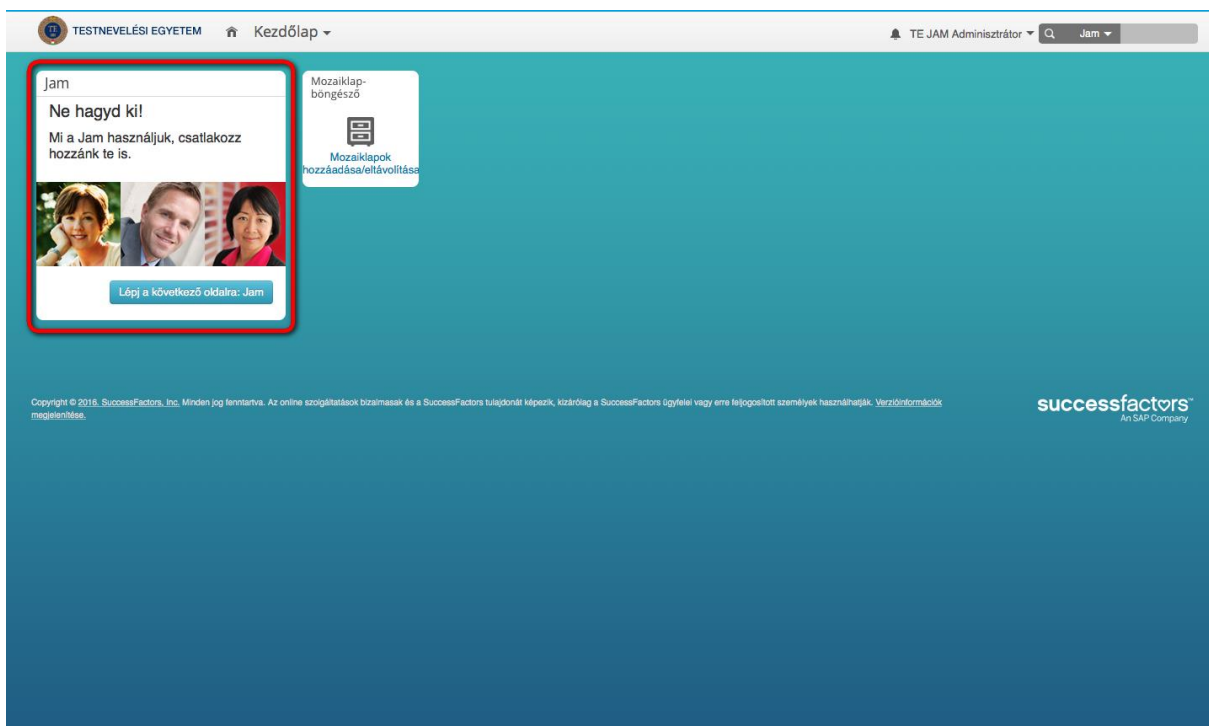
TESTNEVELÉSI EGYETEM Kezdőlap

TE JAM Adminisztrátor Jam

Jam

Ne hagyd ki!

Mi a Jam használjuk, csatlakozz hozzánk te is.

Lépj a következő oldalra: Jam

Mozaiklap-böngésző

Mozaiklapok hozzáadása/eltávolítása

Copyright © 2016, SuccessFactors, Inc. Minden jog fenntartva. Az online szolgáltatások bizalmasak és a SuccessFactors tulajdonát képezik, kizárólag a SuccessFactors ügyfelei vagy erre feljogosított személyek használhatják. Verzióinformációk megjelenítése.

successfactors An SAP Company